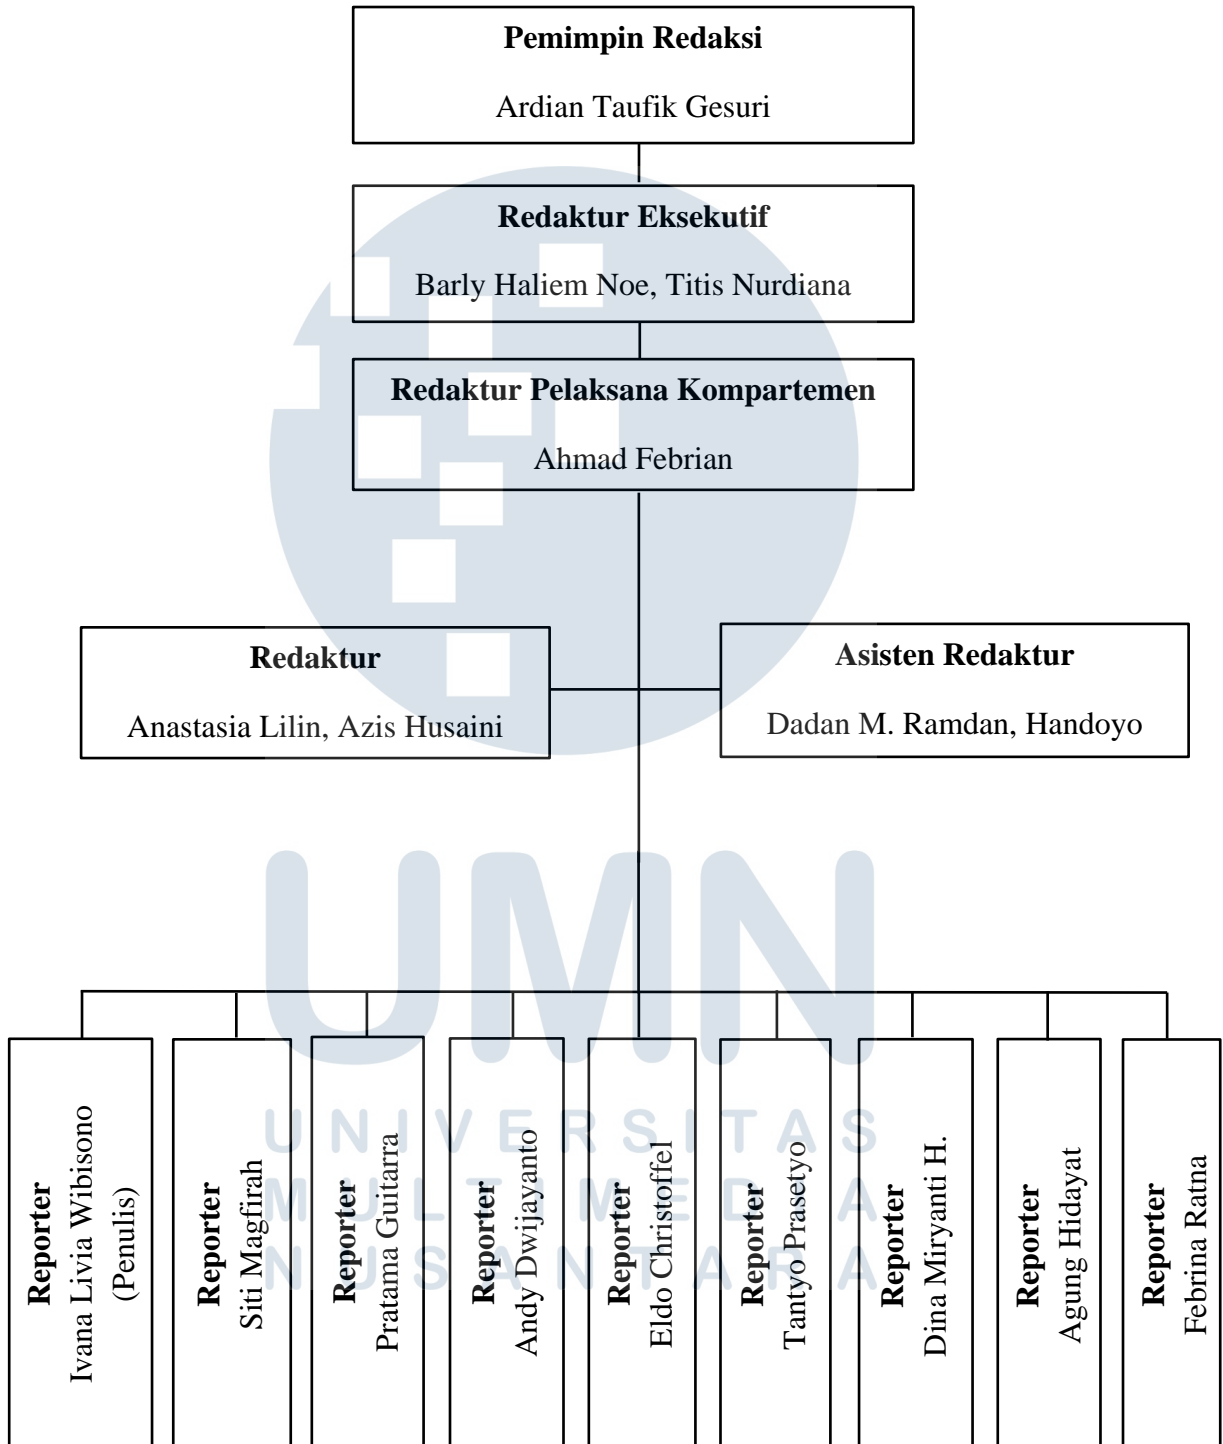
Pemimpin Redaksi
Ardian Taufik Gesuri

Redaktur Eksekutif
Barly Haliem Noe, Titis Nurdiana

Redaktur Pelaksana Kompartemen
Ahmad Febrian

Redaktur
Anastasia Lilin, Azis Husaini

Asisten Redaktur
Dadan M. Ramdan, Handoyo

Reporter
Ivana Livia Wibisono (Penulis)

Reporter
Siti Magfirah

Reporter
Pratama Guitarra

Reporter
Andy Dwijayanto

Reporter
Eldo Christoffel

Reporter
Tantyo Prasetyo

Reporter
Dina Miryanti H.

Reporter
Agung Hidayat

Reporter
Febrina Ratna

UMN
UNIVERSITAS
MULTIMEDIA
NUSANTARA